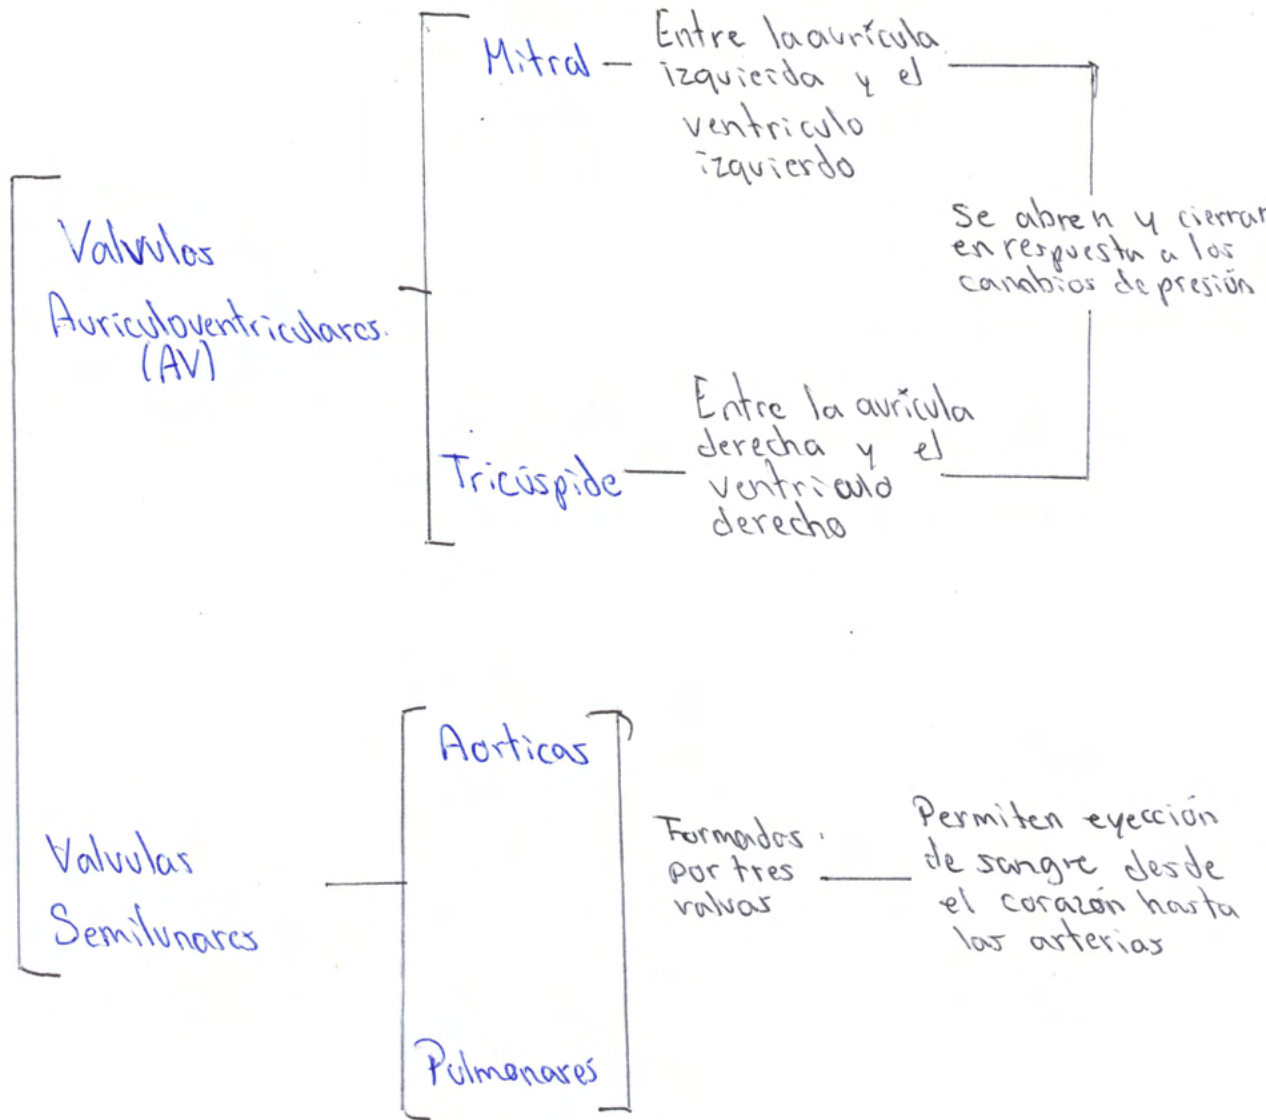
Valvulos Auriculoventriculares. (AV)

Mitral — Entre la auricula izquierda y el ventriculo izquierdo

Se abren y cierran en respuesta a los cambios de presión

Tricúspide — Entre la auricula derecha y el ventriculo derecho

Valvulas Semilunares

Aorticas

Pulmonares

Formados por tres valvas — Permiten eyección de sangre desde el corazón hasta las arterias